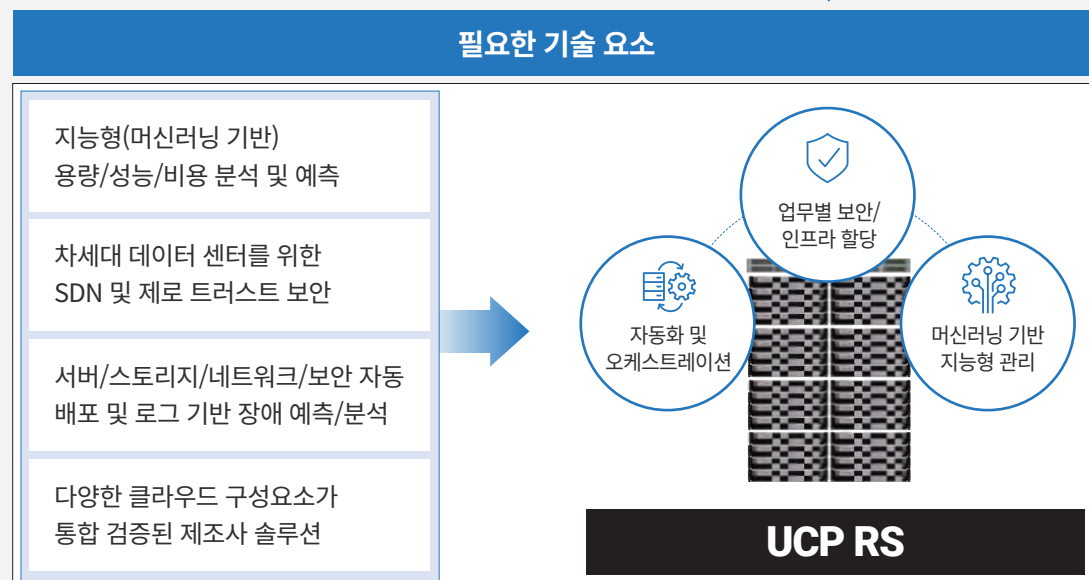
필요한 기술 요소

지능형(머신러닝 기반)
용량/성능/비용 분석 및 예측

차세대 데이터 센터를 위한
SDN 및 제로 트러스트 보안

서버/스토리지/네트워크/보안 자동
배포 및 로그 기반 장애 예측/분석

다양한 클라우드 구성요소가
통합 검증된 제조사 솔루션

업무별 보안/
인프라 할당

자동화 및
오케스트레이션

머신러닝 기반
지능형 관리

UCP RS